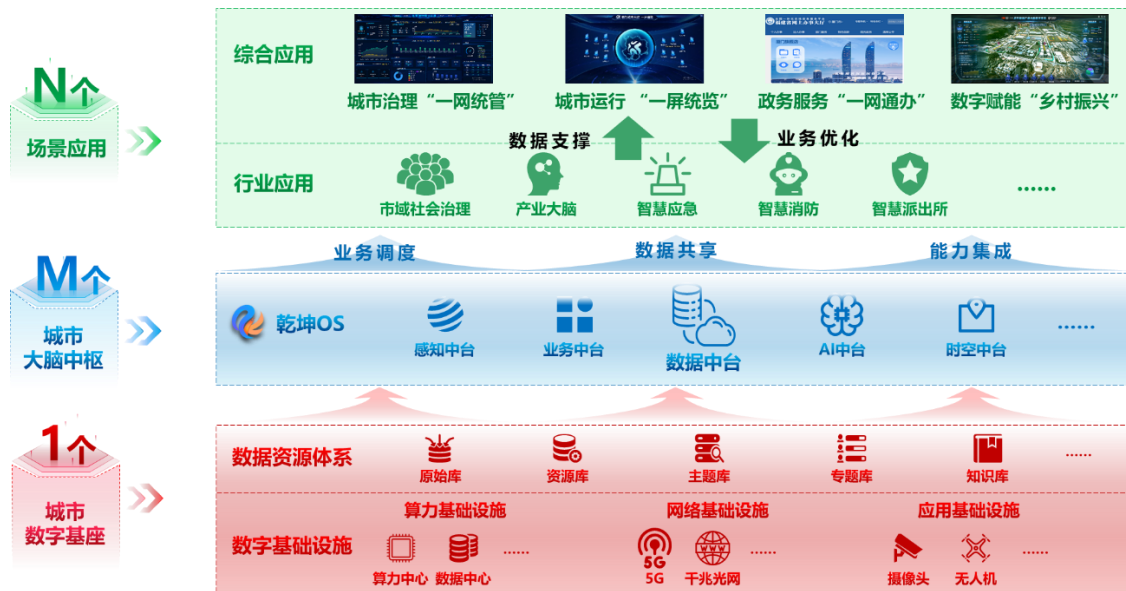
N个
场景应用

综合应用

城市治理“一网统管” 城市运行 “一屏统览” 政务服务“一网通办” 数字赋能“乡村振兴”

数据支撑 业务优化

行业应用

市域社会治理 产业大脑 智慧应急 智慧消防 智慧派出所 ......

业务调度 数据共享 能力集成

M个
城市
大脑中枢

乾坤OS 感知中台 业务中台 数据中台 AI中台 时空中台 ......

1个
城市
数字基座

数据资源体系

原始库 资源库 主题库 专题库 知识库 ......

算力基础设施 网络基础设施 应用基础设施

数字基础设施

算力中心 数据中心 ...... 5G 5G 千兆光网 ...... 摄像头 无人机 ......